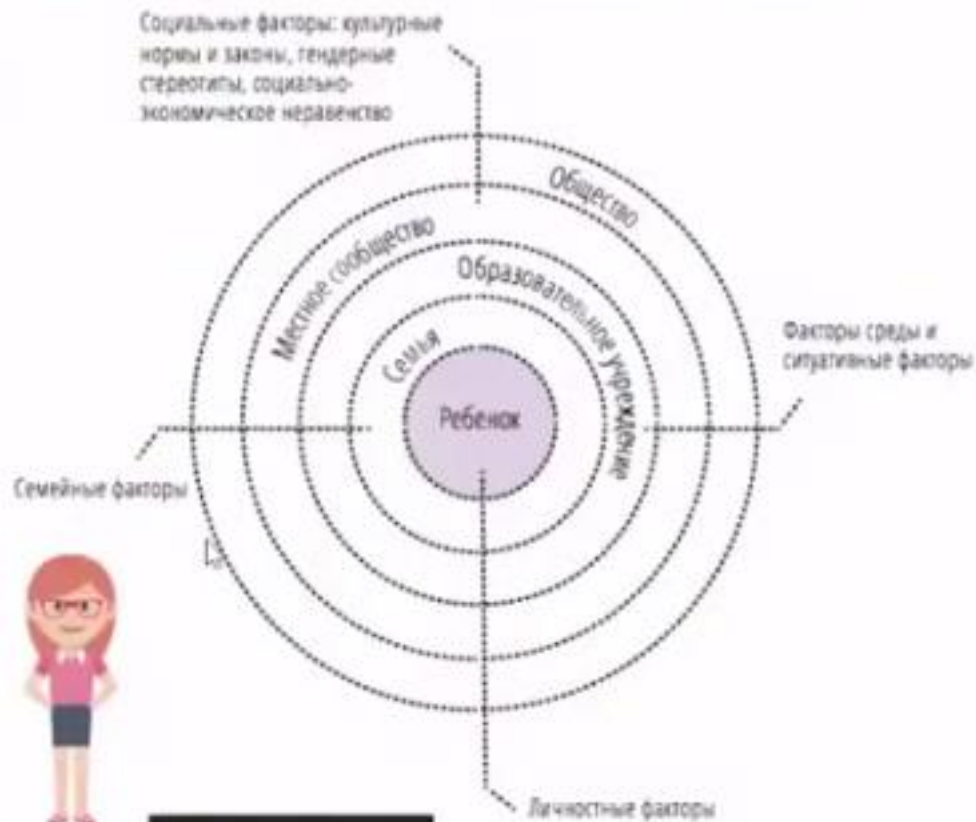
Социальные факторы: культурные нормы и законы, гендерные стереотипы, социально-экономическое неравенство

Общество

Местное сообщество

Образовательное учреждение

Семья

Ребенок

Факторы среды и ситуативные факторы

Семейные факторы

Личностные факторы